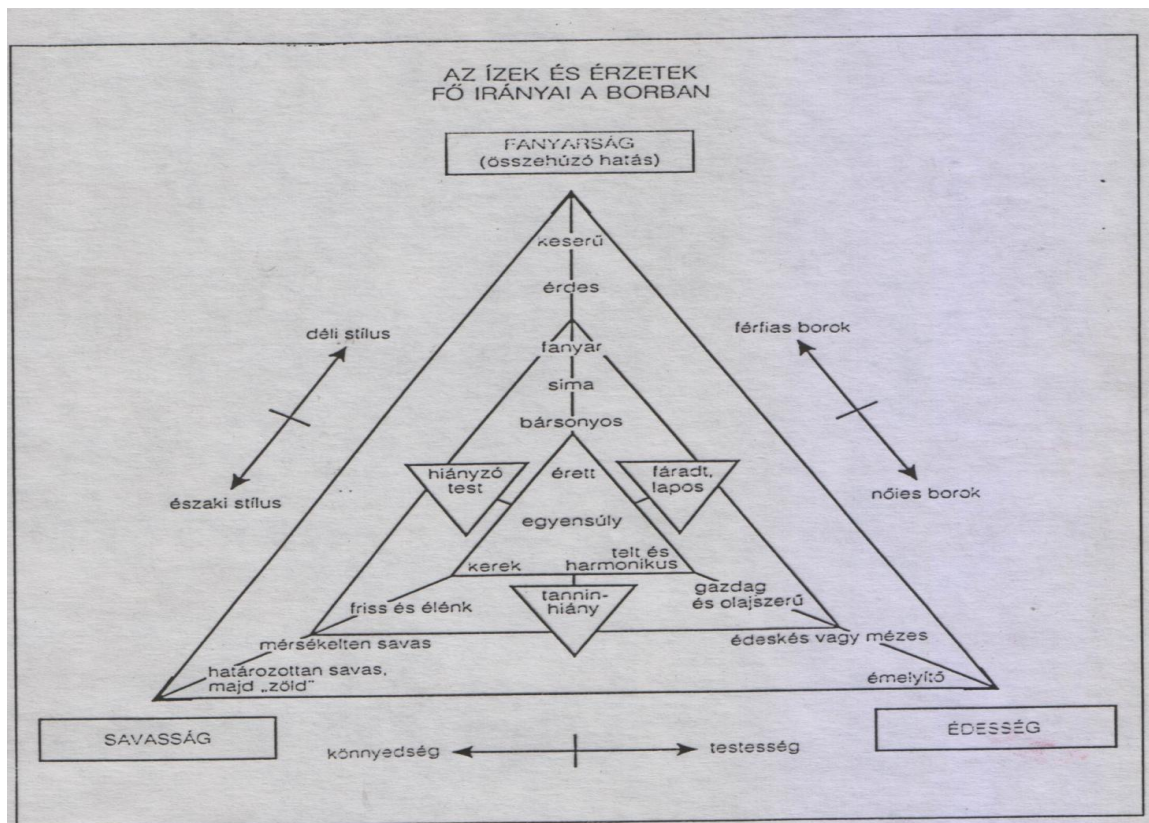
AZ ÍZEK ÉS ÉRZETEK
FŐ IRÁNYAI A BORBAN

FANYARSÁG
(összehúzó hatás)

keserű

érdes

déli stílus

északi stílus

férfias borok

nőies borok

fanyar

sima

bársonyos

hiányzó test

érett

fáradt, lapos

egyensúly

kerek

telt és harmonikus

tannin-hiány

friss és élénk

gazdag és olajszerű

mérsékelten savas

édeskés vagy mézes

határozottan savas, majd „zöld"

émelyítő

SAVASSÁG

ÉDESSÉG

könnyedség

testesség